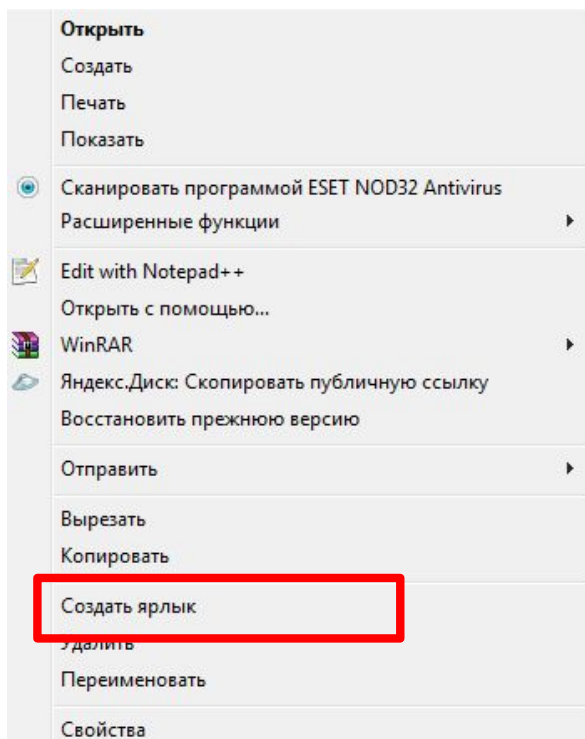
Открыть
Создать
Печать
Показать

Сканировать программой ESET NOD32 Antivirus
Расширенные функции

Edit with Notepad++
Открыть с помощью...
WinRAR
Яндекс.Диск: Скопировать публичную ссылку
Восстановить прежнюю версию

Отправить

Вырезать
Копировать

Создать ярлык
Удалить
Переименовать

Свойства